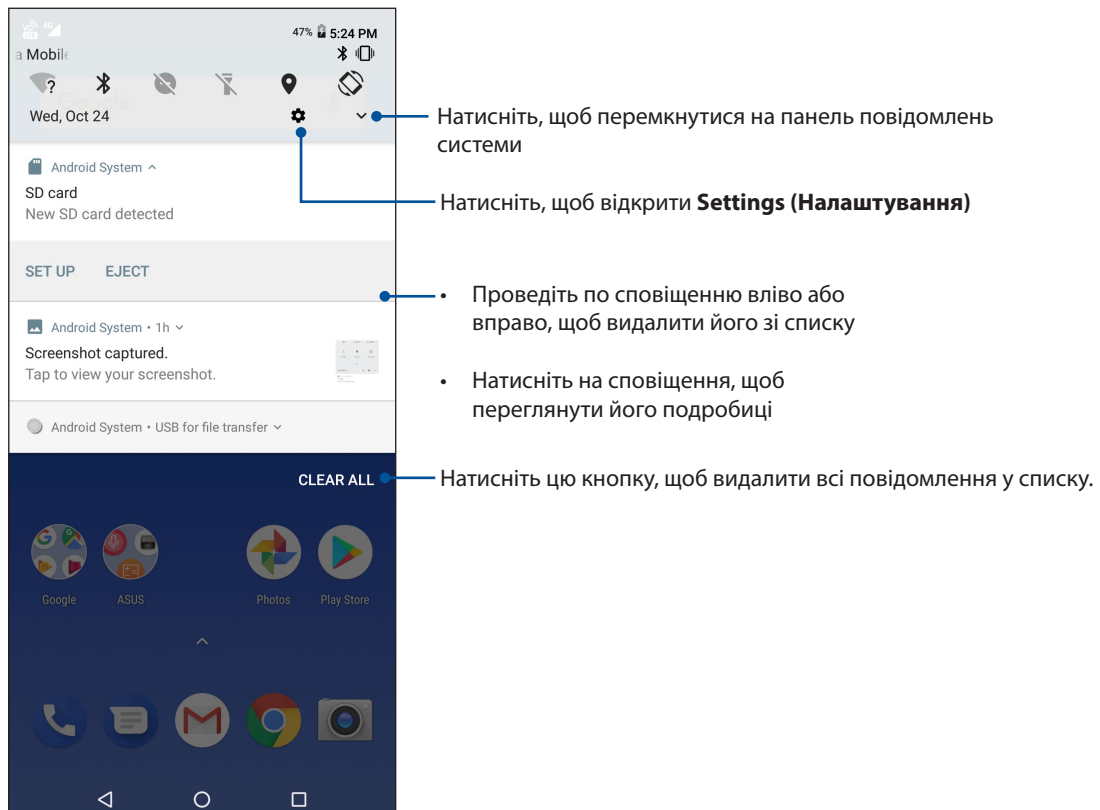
47% 5:24 PM
a Mobile

Wed, Oct 24

Android System ^
SD card
New SD card detected

SET UP EJECT

Android System • 1h
Screenshot captured.
Tap to view your screenshot.

Android System • USB for file transfer

CLEAR ALL

Google ASUS Photos Play Store

Натисніть, щоб перемкнутися на панель повідомлень системи

Натисніть, щоб відкрити **Settings (Налаштування)**

• Проведіть по сповіщенню вліво або вправо, щоб видалити його зі списку

• Натисніть на сповіщення, щоб переглянути його подробиці

Натисніть цю кнопку, щоб видалити всі повідомлення у списку.